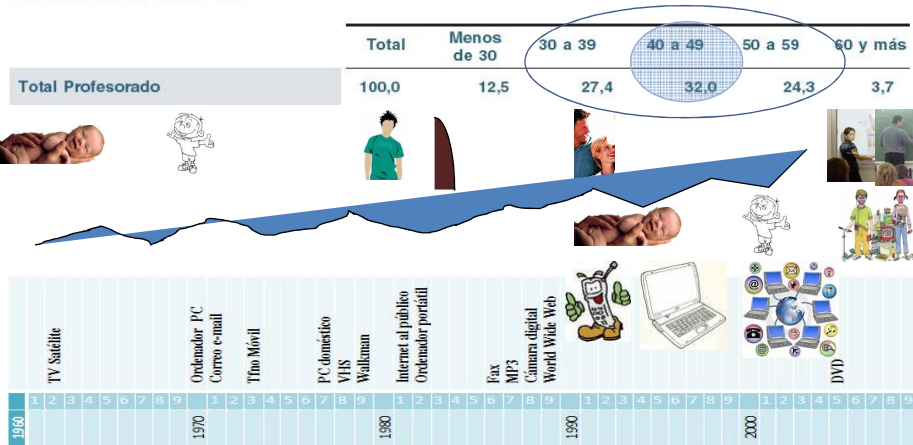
| | Total | Menos de 30 | 30 a 39 | 40 a 49 | 50 a 59 | 60 y más |
|---|---|---|---|---|---|---|
| Total Profesorado | 100,0 | 12,5 | 27,4 | 32,0 | 24,3 | 3,7 |

TV Satélite
Ordenador PC
Correo e-mail
Tfno Móvil
PC doméstico
VHS
Walkman
Internet al público
Ordenador portátil
Fax
MP3
Cámara digital
World Wide Web
DVD

1960 1 2 3 4 5 6 7 8 9 1970 1 2 3 4 5 6 7 8 9 1980 1 2 3 4 5 6 7 8 9 1990 1 2 3 4 5 6 7 8 9 2000 1 2 3 4 5 6 7 8 9